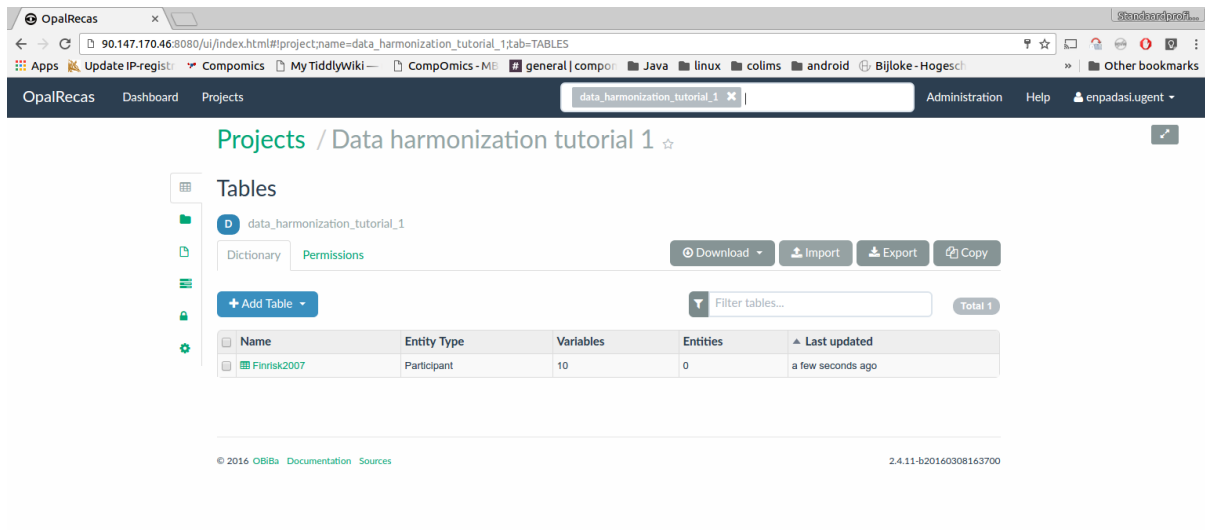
OpalRecas ×

Standaardprofi...

90.147.170.46:8080/ui/index.html#!project;name=data_harmonization_tutorial_1;tab=TABLES

Apps Update IP-registr Compomics My TiddlyWiki — CompOmics - MB # general | compo Java linux colims android Bijloke - Hogesch » Other bookmarks

OpalRecas Dashboard Projects data_harmonization_tutorial_1 × Administration Help enpadasi.ugent

Projects / Data harmonization tutorial 1

Tables

D data_harmonization_tutorial_1

Dictionary Permissions Download Import Export Copy

Add Table Filter tables... Total 1

| | Name | Entity Type | Variables | Entities | Last updated |
|---|---|---|---|---|---|
| | Finrisk2007 | Participant | 10 | 0 | a few seconds ago |

© 2016 OBiBa Documentation Sources 2.4.11-b20160308163700